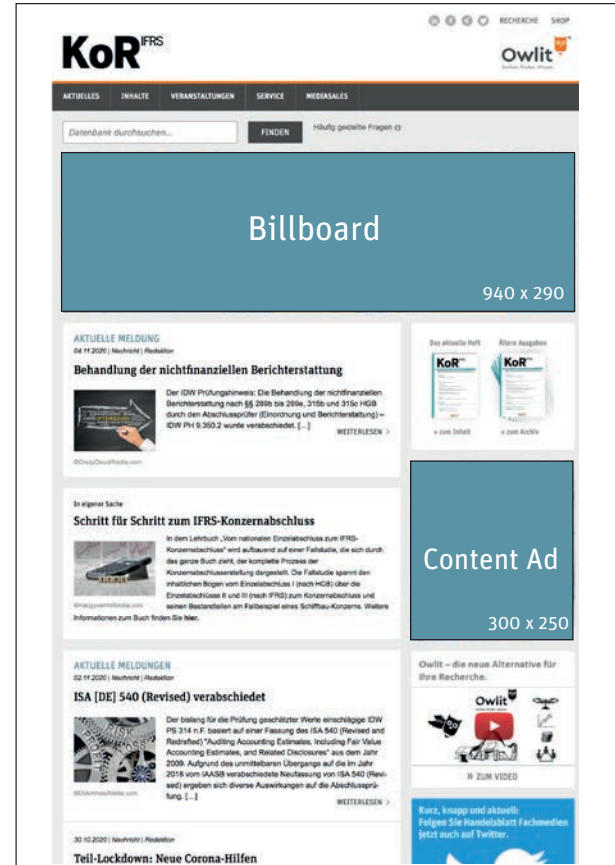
RECHERCHE SHOP

KoR IFRS

Owlit

AKTUELLES INHALTE VERANSTALTUNGEN SERVICE MEDIASALES

Datenbank durchsuchen... FINDEN Häufig gestellte Fragen

Billboard

940 x 290

AKTUELLE MELDUNG
04.11.2020 | Nachricht | Redaktion

Behandlung der nichtfinanziellen Berichterstattung

Der IDW Prüfungshinweis: Die Behandlung der nichtfinanziellen Berichterstattung nach §§ 289b bis 289e, 315b und 315c HGB durch den Abschlussprüfer (Einordnung und Berichterstattung) – IDW PH 9.350.2 wurde verabschiedet. [...]

WEITERLESEN

©CrazyCloud/fotolia.com

Das aktuelle Heft Ältere Ausgaben

» zum Inhalt » zum Archiv

In eigener Sache

Schritt für Schritt zum IFRS-Konzernabschluss

In dem Lehrbuch „Vom nationalen Einzelabschluss zum IFRS-Konzernabschluss" wird aufbauend auf einer Fallstudie, die sich durch das ganze Buch zieht, der komplette Prozess der Konzernabschlusserstellung dargestellt. Die Fallstudie spannt den inhaltlichen Bogen vom Einzelabschluss I (nach HGB) über die Einzelabschlüsse II und III (nach IFRS) zum Konzernabschluss und seinen Bestandteilen am Fallbeispiel eines Schiffbau-Konzerns. Weitere Informationen zum Buch finden Sie hier.

Content Ad

300 x 250

AKTUELLE MELDUNGEN
02.11.2020 | Nachricht | Redaktion

ISA [DE] 540 (Revised) verabschiedet

Der bislang für die Prüfung geschätzter Werte einschlägige IDW PS 314 n.F. basiert auf einer Fassung des ISA 540 (Revised and Redrafted) "Auditing Accounting Estimates, Including Fair Value Accounting Estimates, and Related Disclosures" aus dem Jahr 2009. Aufgrund des unmittelbaren Übergangs auf die im Jahr 2018 vom IAASB verabschiedete Neufassung von ISA 540 (Revised) ergeben sich diverse Auswirkungen auf die Abschlussprüfung. [...]

WEITERLESEN

Owlit – die neue Alternative für Ihre Recherche.

Owlit

» ZUM VIDEO

Kurz, knapp und aktuell: Folgen Sie Handelsblatt Fachmedien jetzt auch auf Twitter.

30.10.2020 | Nachricht | Redaktion

Teil-Lockdown: Neue Corona-Hilfen